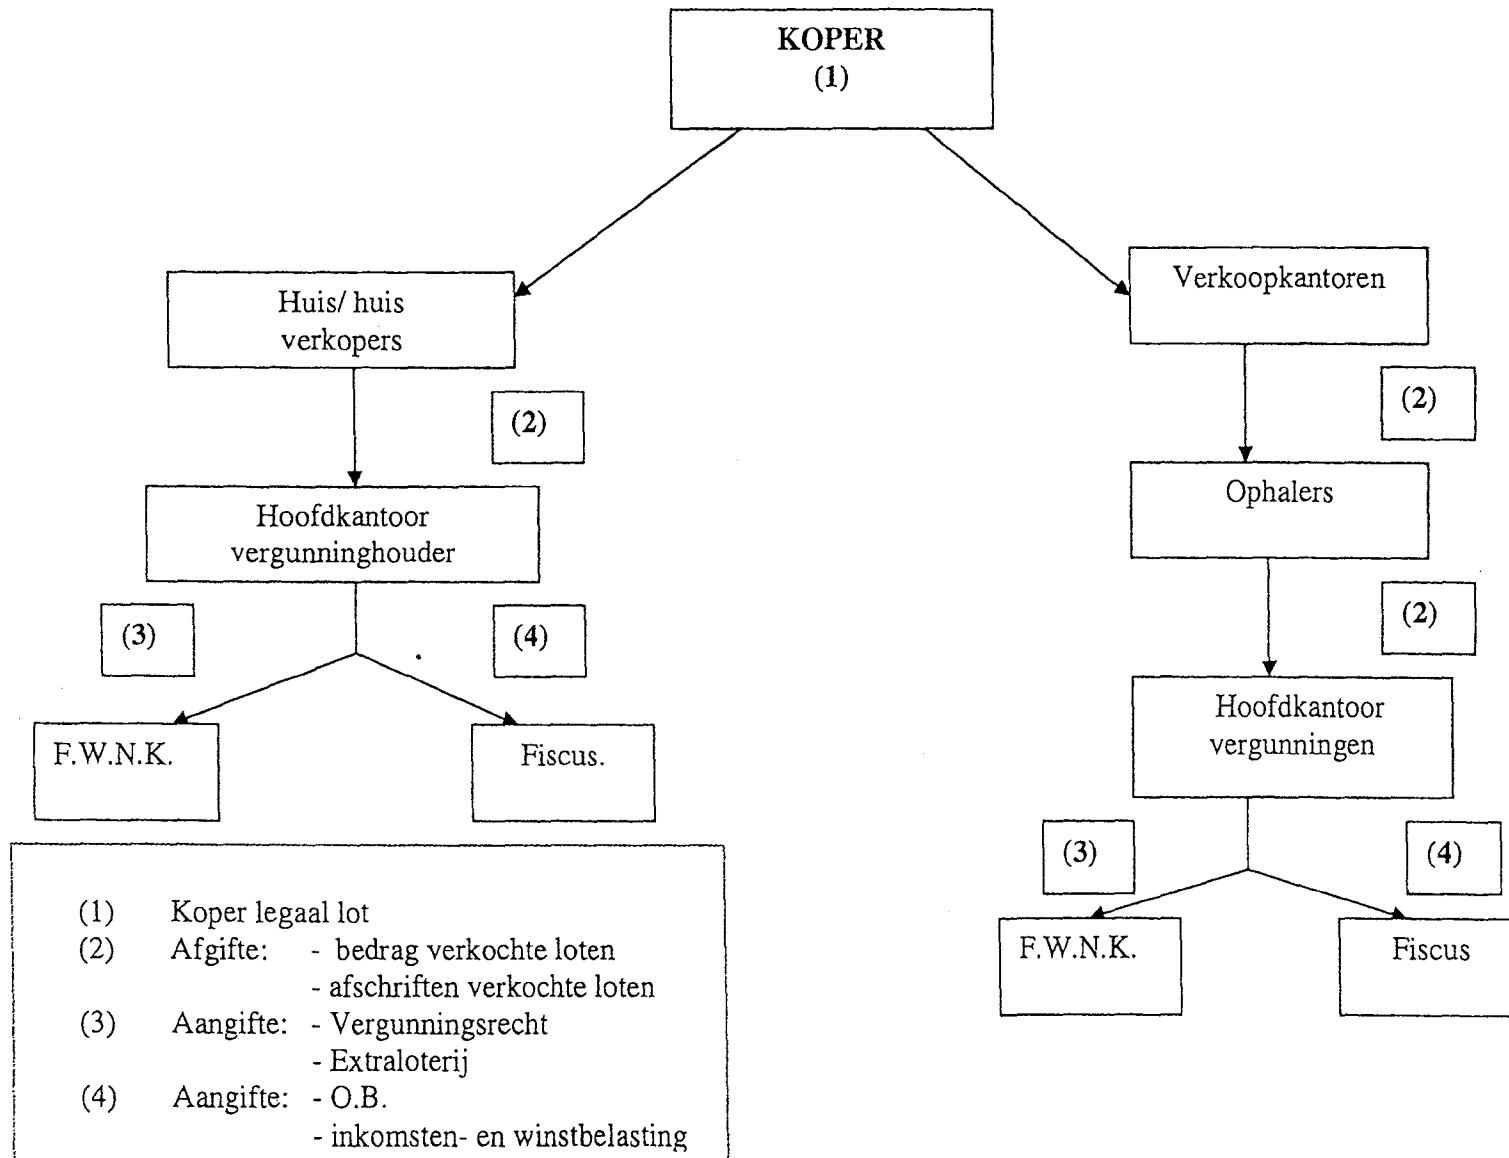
KOPER
(1)

Huis/ huis verkopers

(2)

Hoofdkantoor vergunninghouder

(3)

(4)

F.W.N.K.

Fiscus.

Verkoopkantoren

(2)

Ophalers

(2)

Hoofdkantoor vergunningen

(3)

(4)

F.W.N.K.

Fiscus

(1) Koper legaal lot
(2) Afgifte: - bedrag verkochte loten
- afschriften verkochte loten
(3) Aangifte: - Vergunningsrecht
- Extraloterij
(4) Aangifte: - O.B.
- inkomsten- en winstbelasting